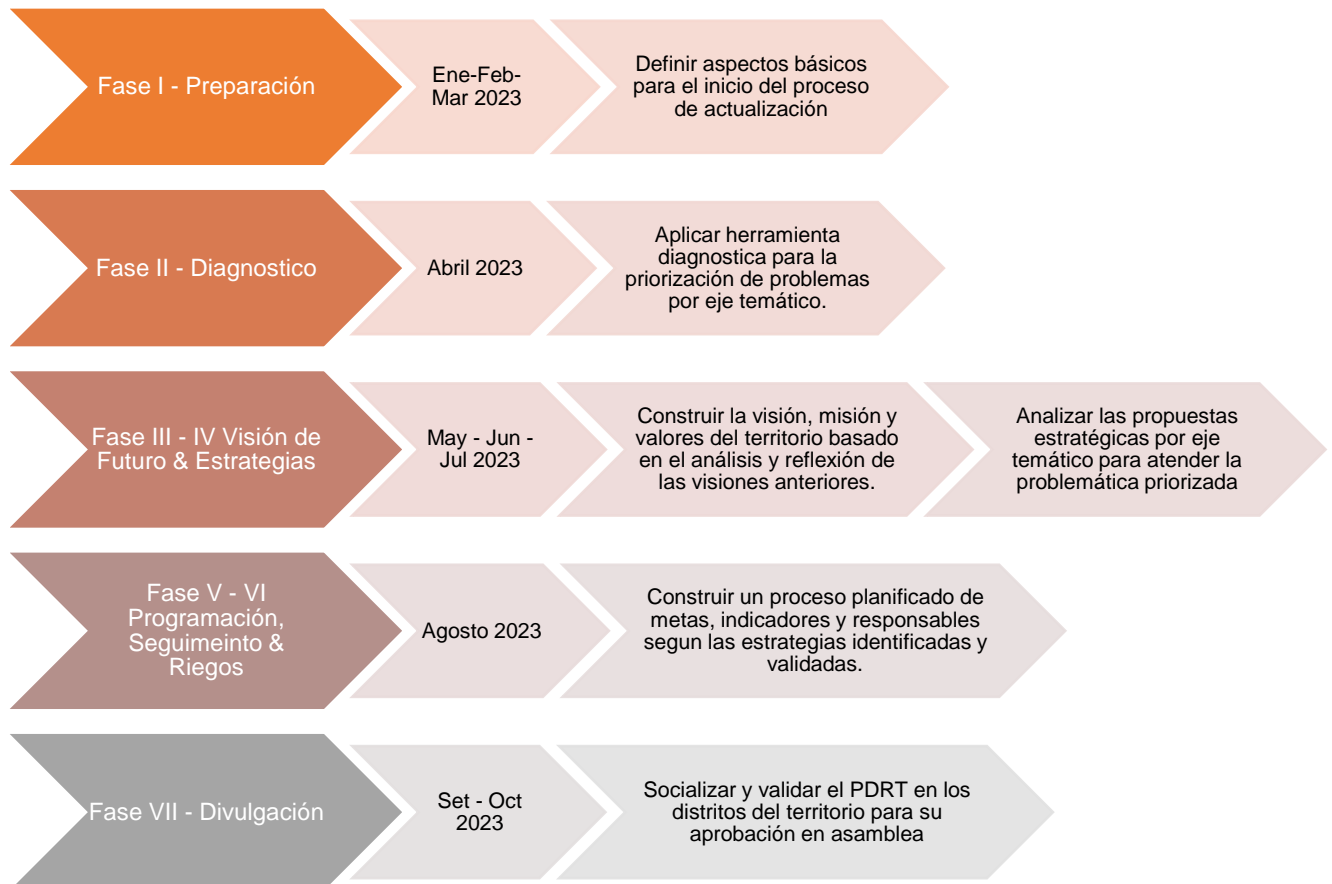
Fase I - Preparación

Ene-Feb-Mar 2023

Definir aspectos básicos para el inicio del proceso de actualización

Fase II - Diagnostico

Abril 2023

Aplicar herramienta diagnostica para la priorización de problemas por eje temático.

Fase III - IV Visión de Futuro & Estrategias

May - Jun - Jul 2023

Construir la visión, misión y valores del territorio basado en el análisis y reflexión de las visiones anteriores.

Analizar las propuestas estratégicas por eje temático para atender la problemática priorizada

Fase V - VI Programación, Seguimeinto & Riegos

Agosto 2023

Construir un proceso planificado de metas, indicadores y responsables segun las estrategias identificadas y validadas.

Fase VII - Divulgación

Set - Oct 2023

Socializar y validar el PDRT en los distritos del territorio para su aprobación en asamblea